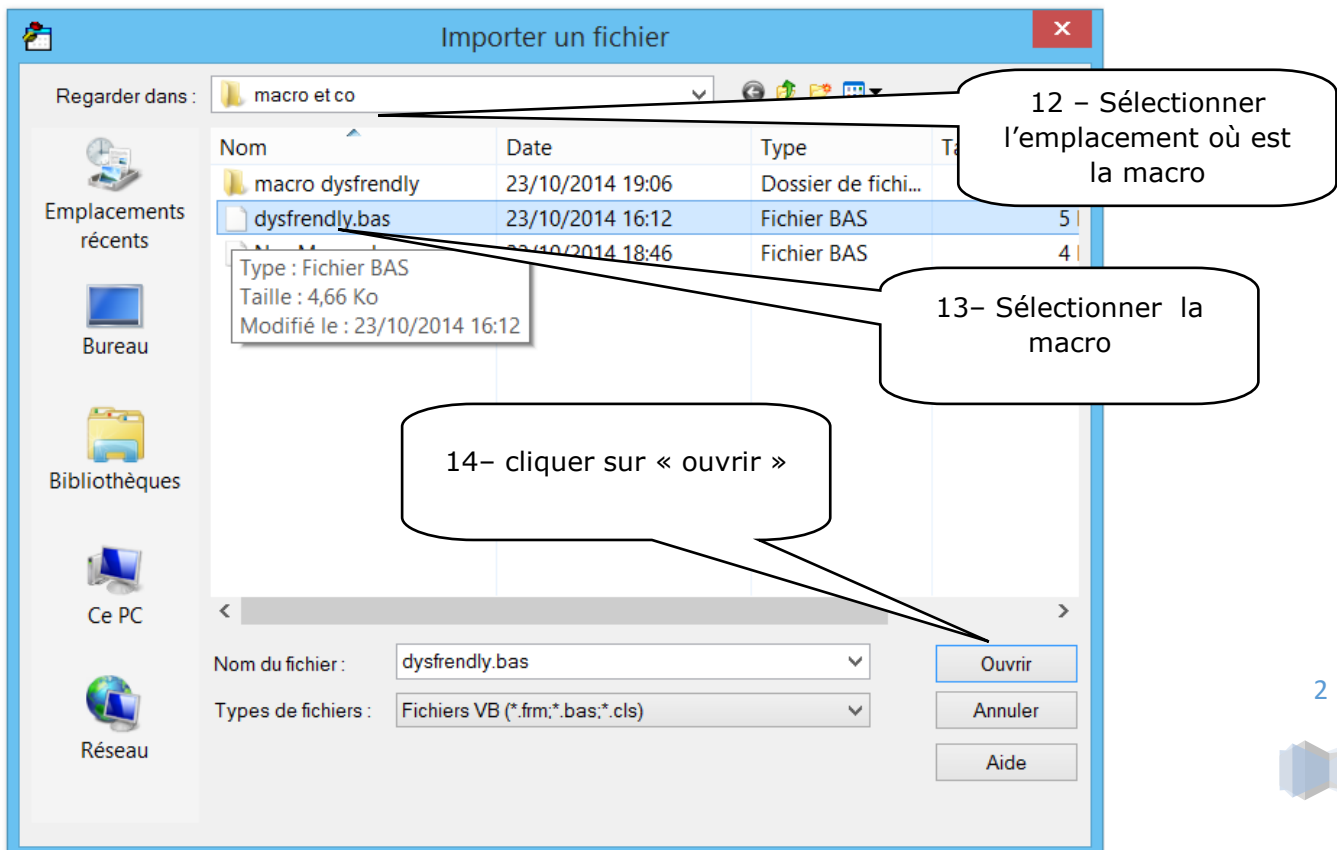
Importer un fichier

Regarder dans : macro et co

12 – Sélectionner l'emplacement où est la macro

Emplacements récents

Bureau

Bibliothèques

Ce PC

Réseau

| Nom | Date | Type | Ta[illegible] |
|---|---|---|---|
| macro dysfrendly | 23/10/2014 19:06 | Dossier de fichi... | |
| dysfrendly.bas | 23/10/2014 16:12 | Fichier BAS | 5 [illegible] |
| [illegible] | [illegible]/10/2014 18:46 | Fichier BAS | 4 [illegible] |

Type : Fichier BAS
Taille : 4,66 Ko
Modifié le : 23/10/2014 16:12

13– Sélectionner la macro

14– cliquer sur « ouvrir »

Nom du fichier : dysfrendly.bas

Types de fichiers : Fichiers VB (*.frm;*.bas;*.cls)

Ouvrir

Annuler

Aide

2